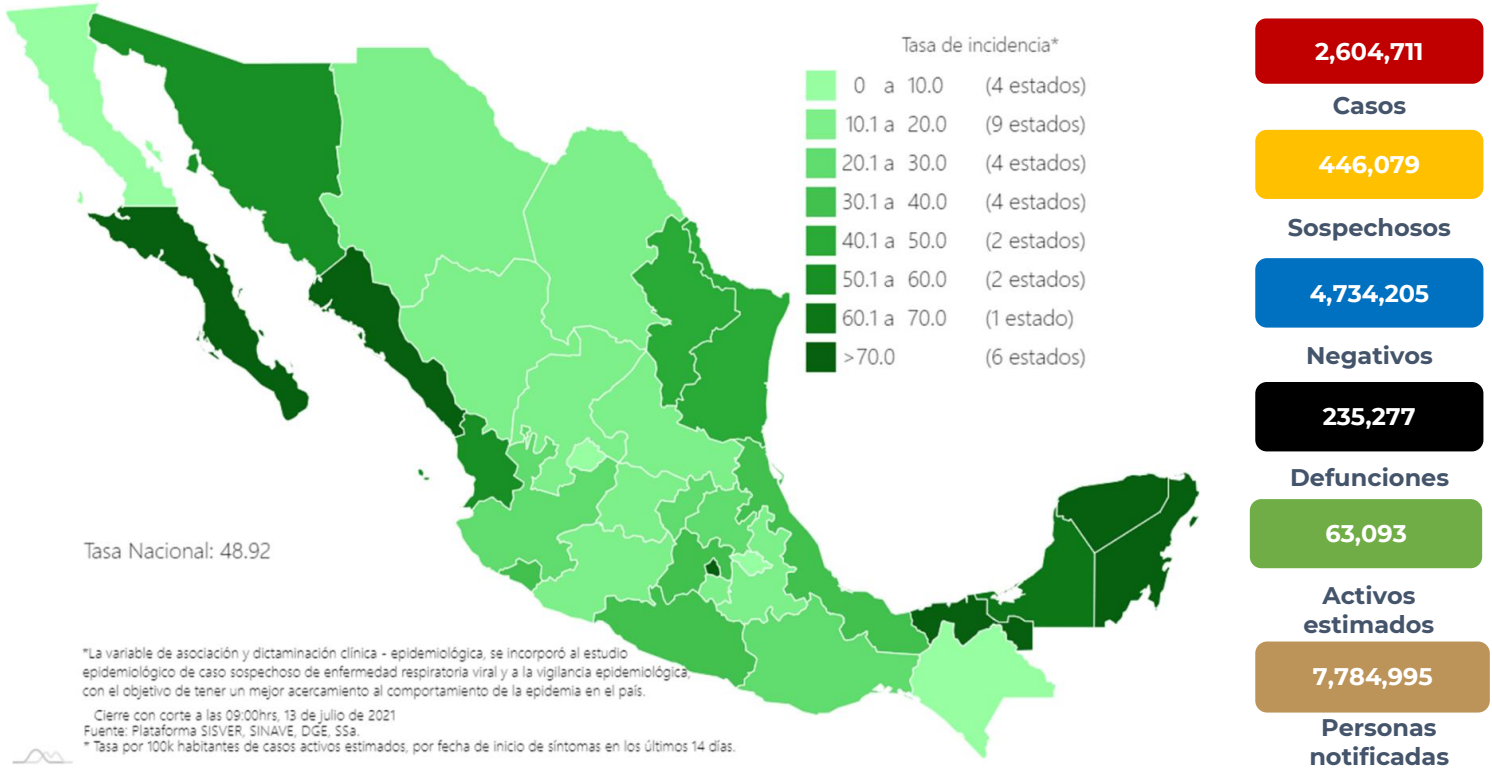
Tasa de incidencia*

| | |
|---|---|
| 0 a 10.0 | (4 estados) |
| 10.1 a 20.0 | (9 estados) |
| 20.1 a 30.0 | (4 estados) |
| 30.1 a 40.0 | (4 estados) |
| 40.1 a 50.0 | (2 estados) |
| 50.1 a 60.0 | (2 estados) |
| 60.1 a 70.0 | (1 estado) |
| >70.0 | (6 estados) |

Tasa Nacional: 48.92

*La variable de asociación y dictaminación clínica - epidemiológica, se incorporó al estudio epidemiológico de caso sospechoso de enfermedad respiratoria viral y a la vigilancia epidemiológica, con el objetivo de tener un mejor acercamiento al comportamiento de la epidemia en el país.

Cierre con corte a las 09:00hrs, 13 de julio de 2021
Fuente: Plataforma SISVER, SINAVE, DGE, SSa.
* Tasa por 100k habitantes de casos activos estimados, por fecha de inicio de síntomas en los últimos 14 días.

2,604,711
Casos

446,079
Sospechosos

4,734,205
Negativos

235,277
Defunciones

63,093
Activos estimados

7,784,995
Personas notificadas